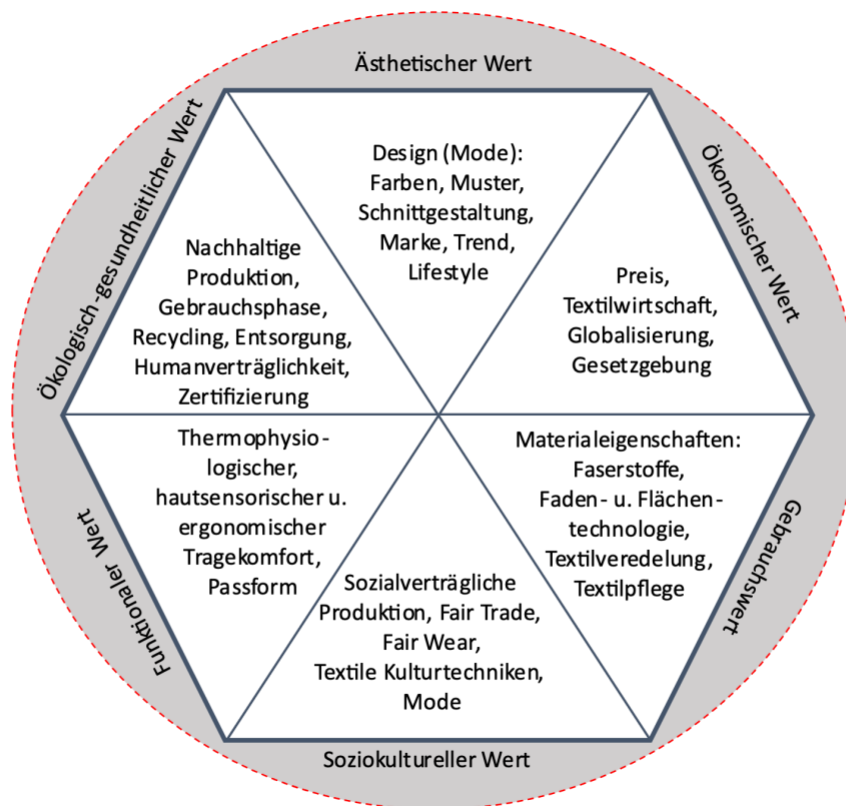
Ästhetischer Wert

Ökonomischer Wert

Gebrauchswert

Soziokultureller Wert

Funktionaler Wert

Ökologisch-gesundheitlicher Wert

Design (Mode): Farben, Muster, Schnittgestaltung, Marke, Trend, Lifestyle

Preis, Textilwirtschaft, Globalisierung, Gesetzgebung

Materialeigenschaften: Faserstoffe, Faden- u. Flächentechnologie, Textilveredelung, Textilpflege

Sozialverträgliche Produktion, Fair Trade, Fair Wear, Textile Kulturtechniken, Mode

Thermophysiologischer, hautsensorischer u. ergonomischer Tragekomfort, Passform

Nachhaltige Produktion, Gebrauchsphase, Recycling, Entsorgung, Humanverträglichkeit, Zertifizierung